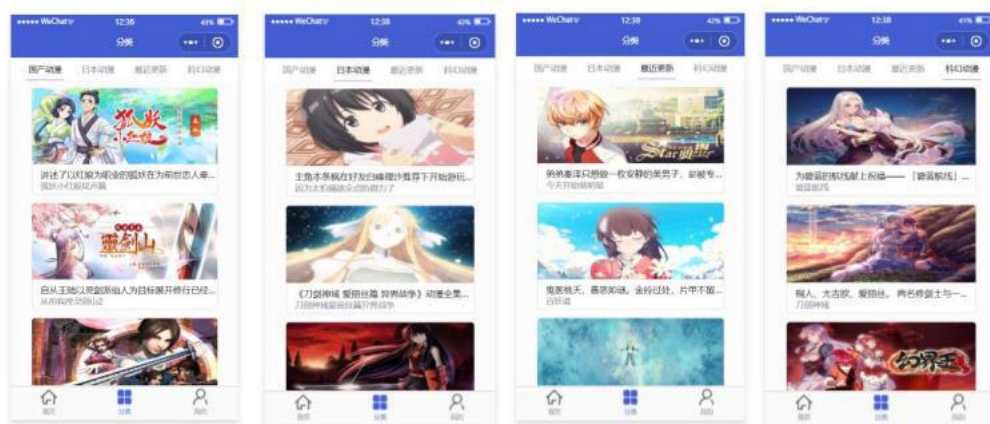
••••• WeChat 12:36 41%
分类
国产动漫 日本动漫 最近更新 科幻动漫
狐妖小红娘
讲述了以红娘为职业的狐妖在为前世恋人牵...
狐妖小红娘尾声篇
灵剑山
自从王陆以灵剑派组人为目标展开修行已经...
从所有传说到...
首页 分类 我的

••••• WeChat 12:38 42%
分类
国产动漫 日本动漫 最近更新 科幻动漫
主角本条桐在好友白峰理沙推荐下开始游玩...
因为太怕痛就全点防御力了
《刀剑神域 爱丽丝篇 异界战争》动漫全集...
刀剑神域爱丽丝篇异界战争
首页 分类 我的

••••• WeChat 12:38 42%
分类
国产动漫 日本动漫 最近更新 科幻动漫
Star
热爱漫游只想做一枚安静的美男子，却被专...
今天开始做明星
鬼鼓桃夭，慕恋如歌，金铃过处，片甲不留...
百妖谱
首页 分类 我的

••••• WeChat 12:38 41%
分类
国产动漫 日本动漫 最近更新 科幻动漫
为碧蓝的航线献上祝福——「碧蓝航线」...
碧蓝航线
树人、尤吉欧、爱丽丝、两名修剑士与一...
刀剑神域
幻界王
首页 分类 我的